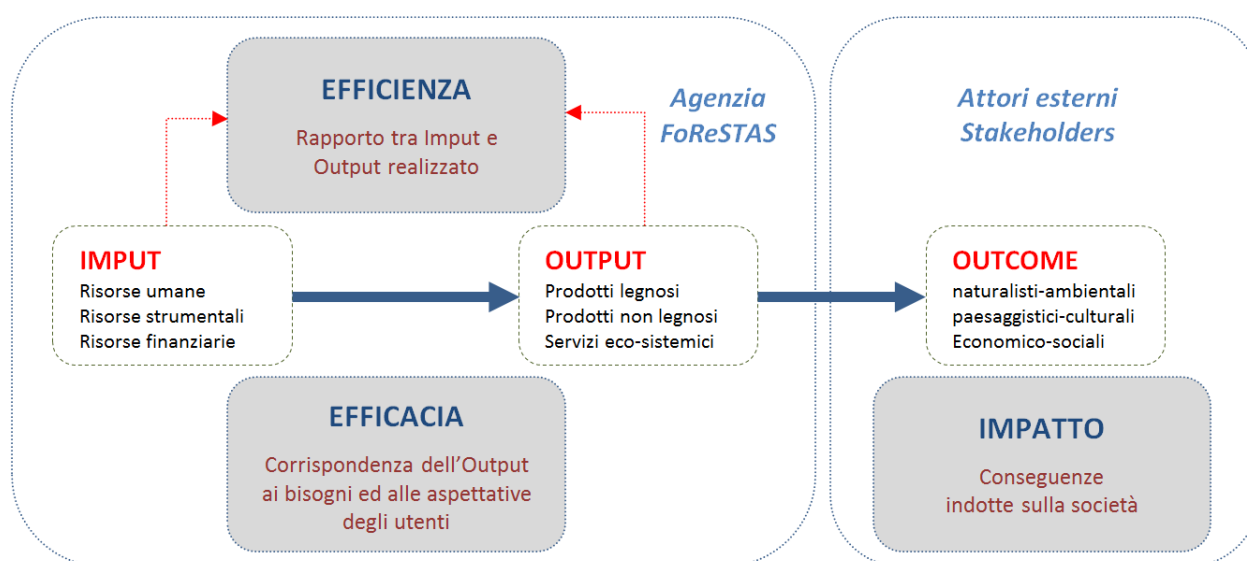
EFFICIENZA

Rapporto tra Imput e Output realizzato

Agenzia FoReSTAS

Attori esterni Stakeholders

IMPUT
Risorse umane
Risorse strumentali
Risorse finanziarie

OUTPUT
Prodotti legnosi
Prodotti non legnosi
Servizi eco-sistemici

OUTCOME
naturalisti-ambientali
paesaggistici-culturali
Economico-sociali

EFFICACIA

Corrispondenza dell'Output ai bisogni ed alle aspettative degli utenti

IMPATTO

Conseguenze indotte sulla società